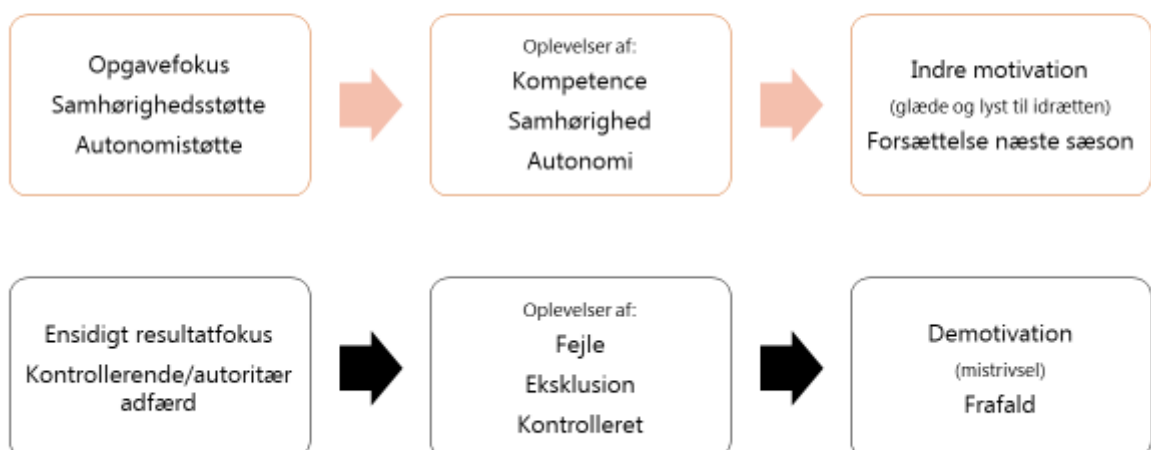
Opgavefokus
Samhørighedsstøtte
Autonomistøtte

Oplevelser af:
Kompetence
Samhørighed
Autonomi

Indre motivation
(glæde og lyst til idrætten)
Forsættelse næste sæson

Ensidigt resultatfokus
Kontrollerende/autoritær adfærd

Oplevelser af:
Fejle
Eksklusion
Kontrolleret

Demotivation
(mistrivsel)
Frafald